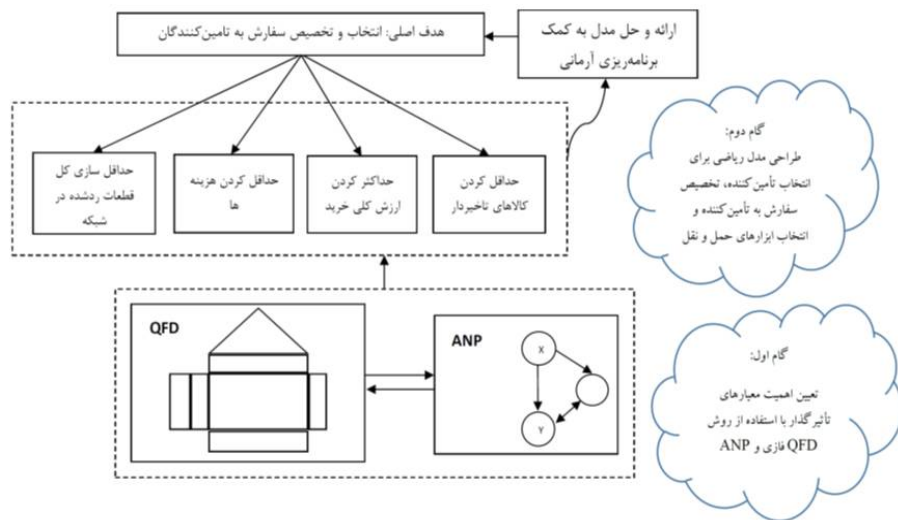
هدف اصلی: انتخاب و تخصیص سفارش به تامین‌کنندگان

ارائه و حل مدل به کمک برنامه‌ریزی آرمانی

حداقل سازی کل قطعات ردشده در شبکه

حداقل کردن هزینه ها

حداکثر کردن ارزش کلی خرید

حداقل کردن کالاهای تاخیردار

گام دوم:
طراحی مدل ریاضی برای انتخاب تأمین‌کننده، تخصیص سفارش به تأمین‌کننده و انتخاب ابزارهای حمل و نقل

QFD

ANP

X

Y

گام اول:
تعیین اهمیت معیارهای تأثیرگذار با استفاده از روش QFD فازی و ANP